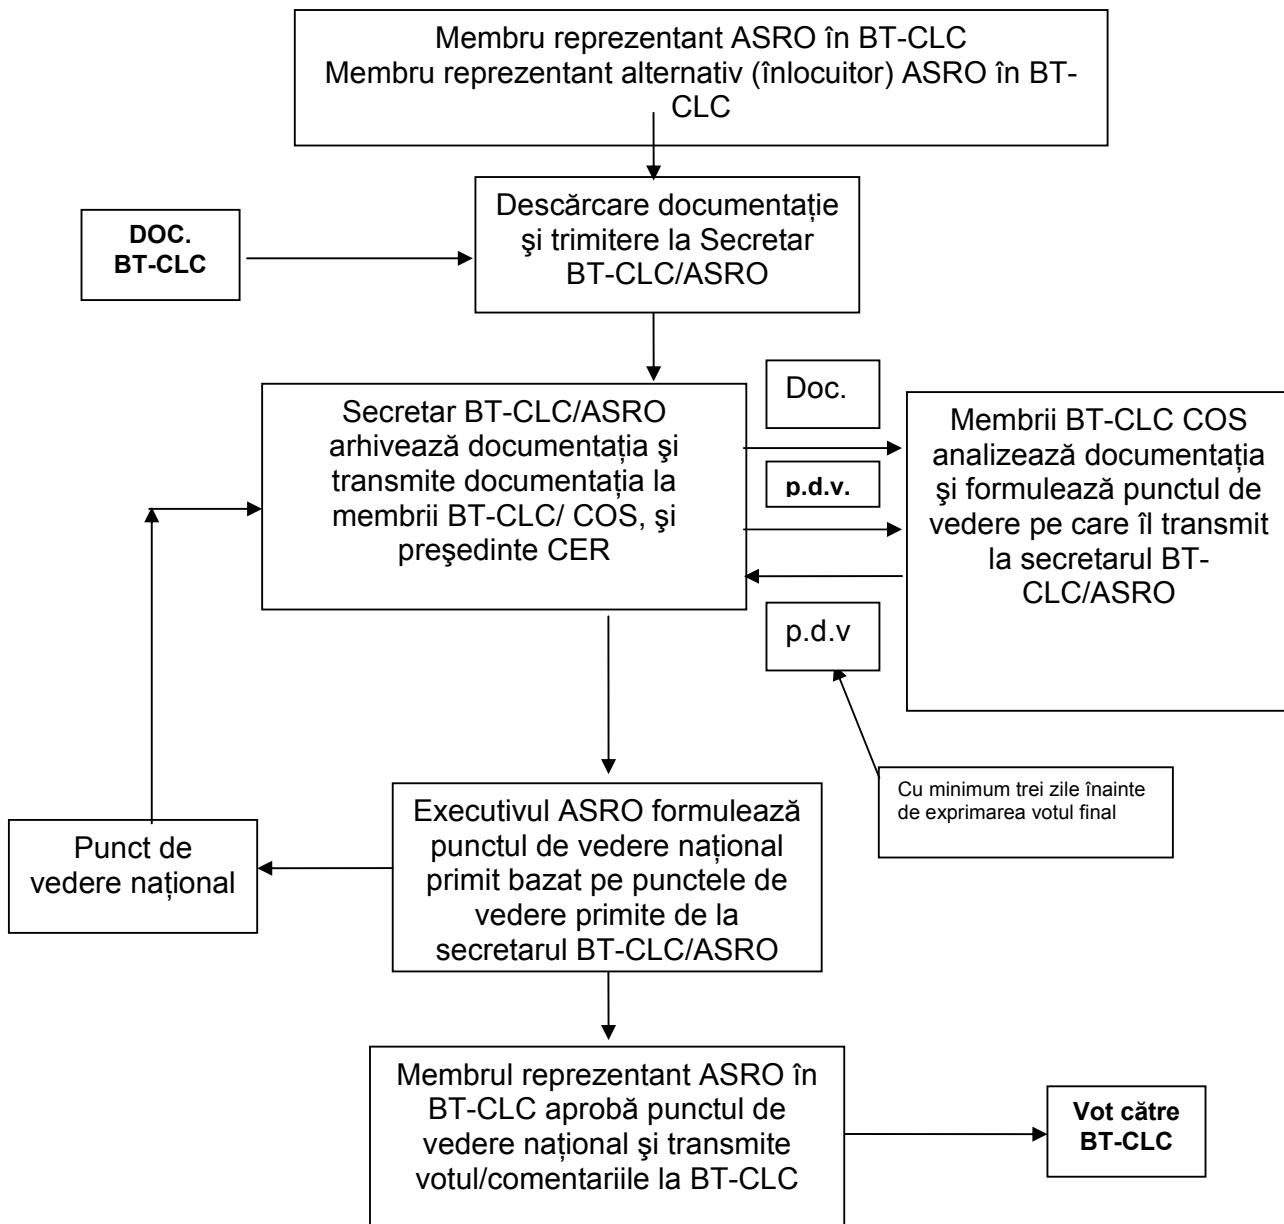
Membru reprezentant ASRO în BT-CLC
Membru reprezentant alternativ (înlocuitor) ASRO în BT-CLC

DOC.
BT-CLC

Descărcare documentație şi trimitere la Secretar BT-CLC/ASRO

Secretar BT-CLC/ASRO arhivează documentația şi transmite documentația la membrii BT-CLC/ COS, şi preşedinte CER

Doc.

p.d.v.

Membrii BT-CLC COS analizează documentația şi formulează punctul de vedere pe care îl transmit la secretarul BT-CLC/ASRO

p.d.v

Cu minimum trei zile înainte de exprimarea votul final

Punct de vedere național

Executivul ASRO formulează punctul de vedere național primit bazat pe punctele de vedere primite de la secretarul BT-CLC/ASRO

Membrul reprezentant ASRO în BT-CLC aprobă punctul de vedere național şi transmite votul/comentariile la BT-CLC

Vot către BT-CLC